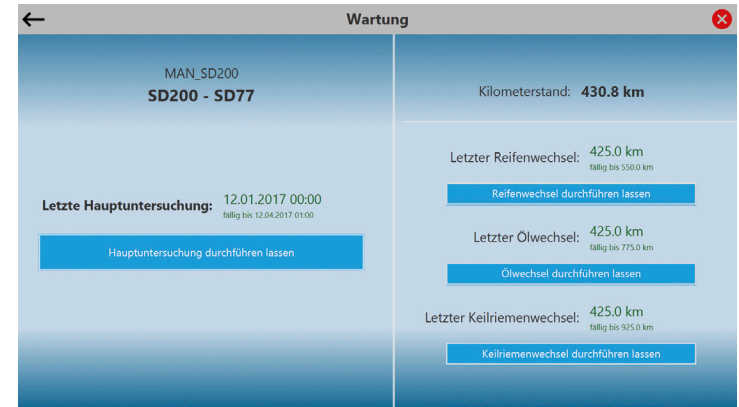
Wartung

MAN_SD200
SD200 - SD77

Letzte Hauptuntersuchung: 12.01.2017 00:00
fällig bis 12.04.2017 01:00

Hauptuntersuchung durchführen lassen

Kilometerstand: 430.8 km

Letzter Reifenwechsel: 425.0 km
fällig bis 550.0 km

Reifenwechsel durchführen lassen

Letzter Ölwechsel: 425.0 km
fällig bis 775.0 km

Ölwechsel durchführen lassen

Letzter Keilriemenwechsel: 425.0 km
fällig bis 925.0 km

Keilriemenwechsel durchführen lassen